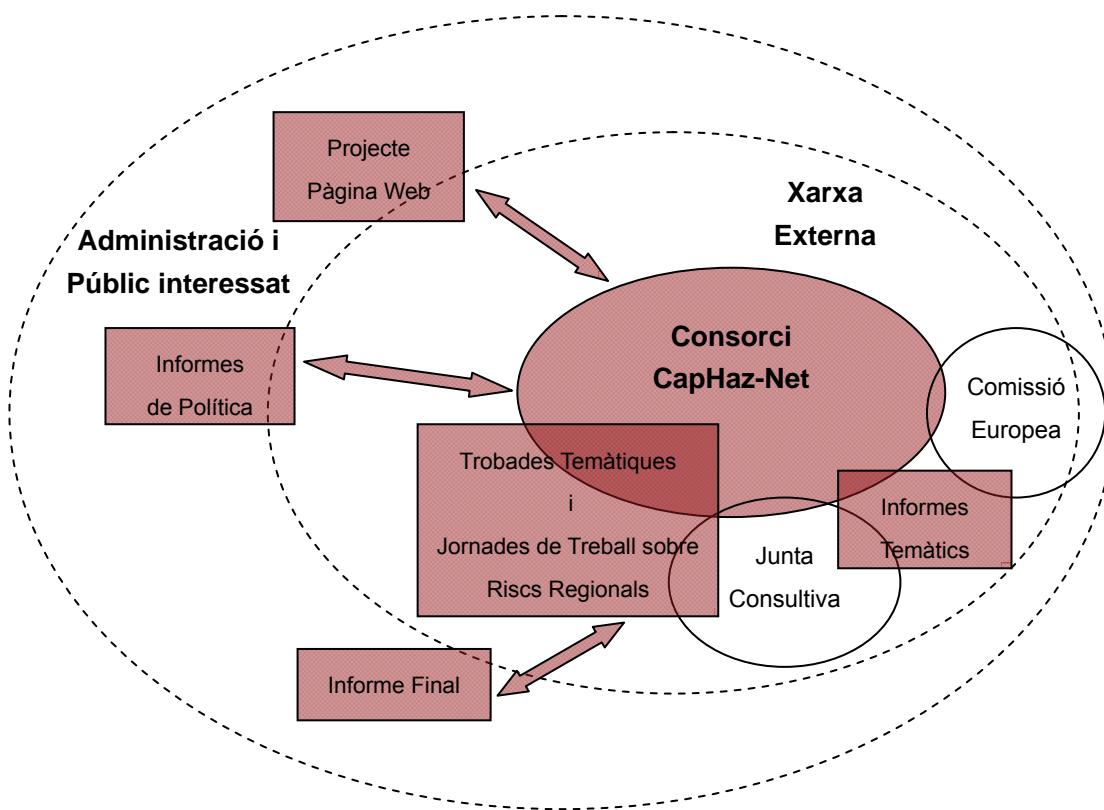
Projecte
Pàgina Web

Xarxa
Externa

Administració i
Públic interessat

Informes
de Política

Consorci
CapHaz-Net

Comissió
Europea

Trobades Temàtiques
i
Jornades de Treball sobre
Riscs Regionals

Informes
Temàtics

Junta
Consultiva

Informe Final